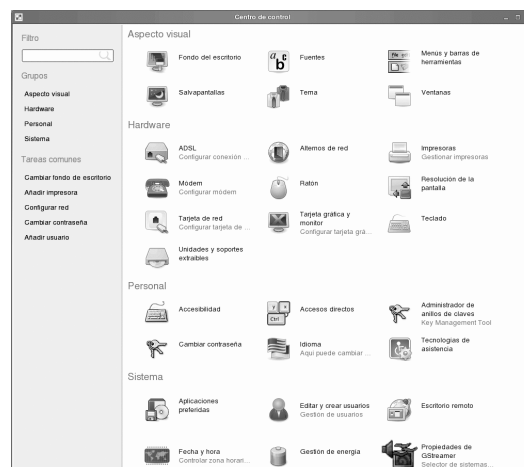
Centro de control

Filtro

Grupos

Aspecto visual

Hardware

Personal

Sistema

Tareas comunes

Cambiar fondo de escritorio

Añadir impresora

Configurar red

Cambiar contraseña

Añadir usuario

Aspecto visual

Fondo del escritorio

Fuentes

Menús y barras de herramientas

Salvapantallas

Tema

Ventanas

Hardware

ADSL
Configurar conexión ...

Alternos de red

Impresoras
Gestionar impresoras

Modem
Configurar módem

Ratón

Resolución de la pantalla

Tarjeta de red
Configurar tarjeta de ...

Tarjeta gráfica y monitor
Configurar tarjeta grá...

Teclado

Unidades y soportes extraíbles

Personal

Accesibilidad

Accesos directos

Administrador de anillos de claves
Key Management Tool

Cambiar contraseña

Idioma
Aquí puede cambiar ...

Tecnologías de asistencia

Sistema

Aplicaciones preferidas

Editar y crear usuarios
Gestión de usuarios

Escritorio remoto

Fecha y hora
Controlar zona horari...

Gestión de energía

Propiedades de GStreamer
Selector de sistemas...